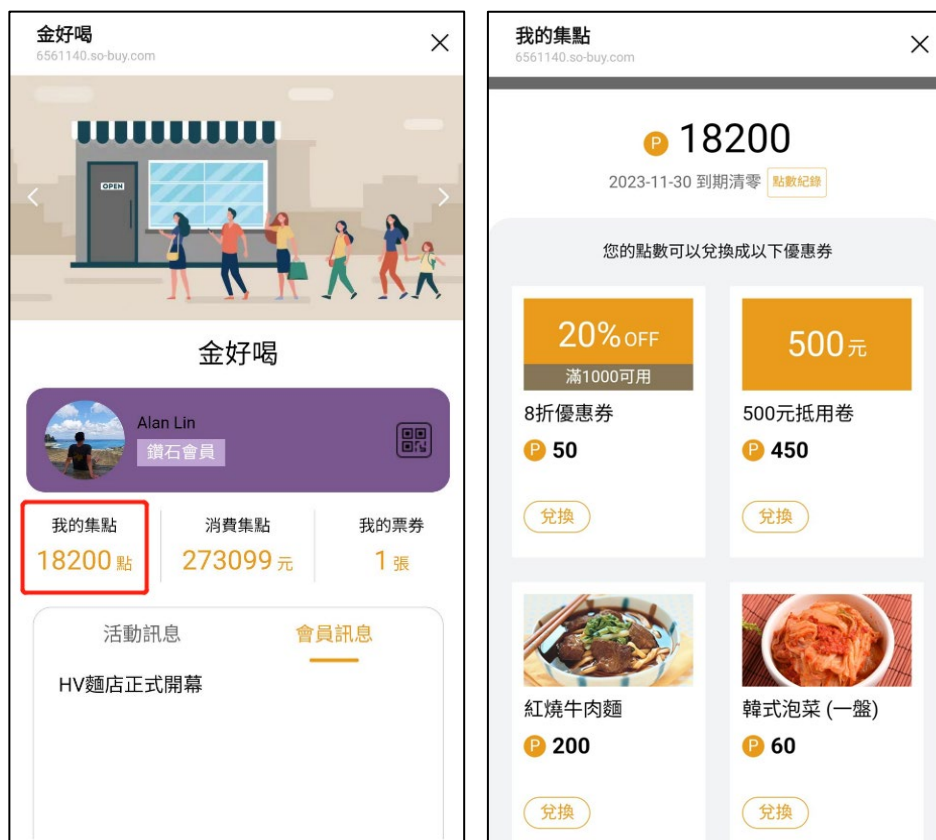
金好喝
6561140.so-buy.com

OPEN

金好喝

Alan Lin
鑽石會員

我的集點
18200 點

消費集點
273099 元

我的票券
1 張

活動訊息

會員訊息

HV麵店正式開幕

我的集點
6561140.so-buy.com

P 18200
2023-11-30 到期清零 點數紀錄

您的點數可以兌換成以下優惠券

20% OFF
滿1000可用
8折優惠券
P 50
兌換

500元
500元抵用卷
P 450
兌換

紅燒牛肉麵
P 200
兌換

韓式泡菜 (一盤)
P 60
兌換